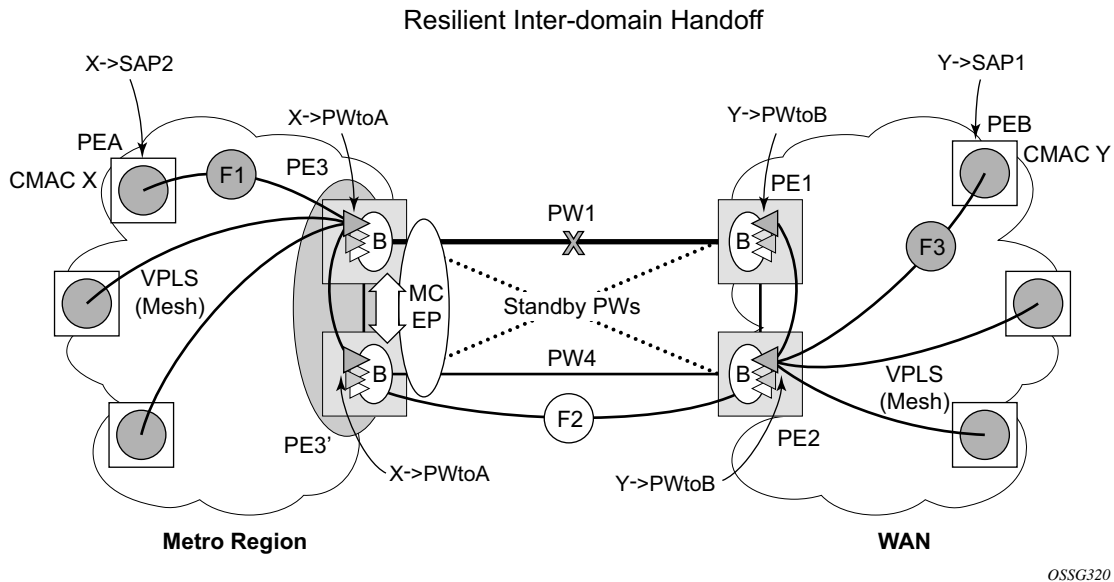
Resilient Inter-domain Handoff

X->SAP2

Y->SAP1

PEA

X->PWtoA

Y->PWtoB

PEB

CMAC X

F1

PE3

PE1

CMAC Y

B

PW1

B

F3

VPLS (Mesh)

MC EP

Standby PWs

B

PW4

B

VPLS (Mesh)

F2

PE3'

PE2

X->PWtoA

Y->PWtoB

Metro Region

WAN

OSSG320